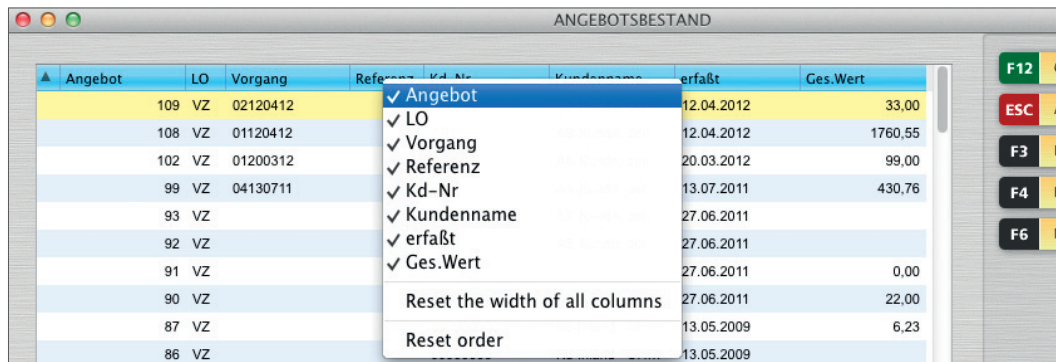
ANGEBOTSBESTAND

| ▲ | Angebot | LO | Vorgang | Referenz | Kd-Nr | Kundenname | erfaßt | Ges.Wert |
|---|---|---|---|---|---|---|---|---|
| | 109 | VZ | 02120412 | | | | 12.04.2012 | 33,00 |
| | 108 | VZ | 01120412 | | | | 12.04.2012 | 1760,55 |
| | 102 | VZ | 01200312 | | | | 20.03.2012 | 99,00 |
| | 99 | VZ | 04130711 | | | | 13.07.2011 | 430,76 |
| | 93 | VZ | | | | | 27.06.2011 | |
| | 92 | VZ | | | | | 27.06.2011 | |
| | 91 | VZ | | | | | 27.06.2011 | 0,00 |
| | 90 | VZ | | | | | 27.06.2011 | 22,00 |
| | 87 | VZ | | | | | 13.05.2009 | 6,23 |
| | 86 | VZ | | | | | 13.05.2009 | |

✓ Angebot
✓ LO
✓ Vorgang
✓ Referenz
✓ Kd-Nr
✓ Kundenname
✓ erfaßt
✓ Ges.Wert
Reset the width of all columns
Reset order

F12
ESC
F3
F4
F6